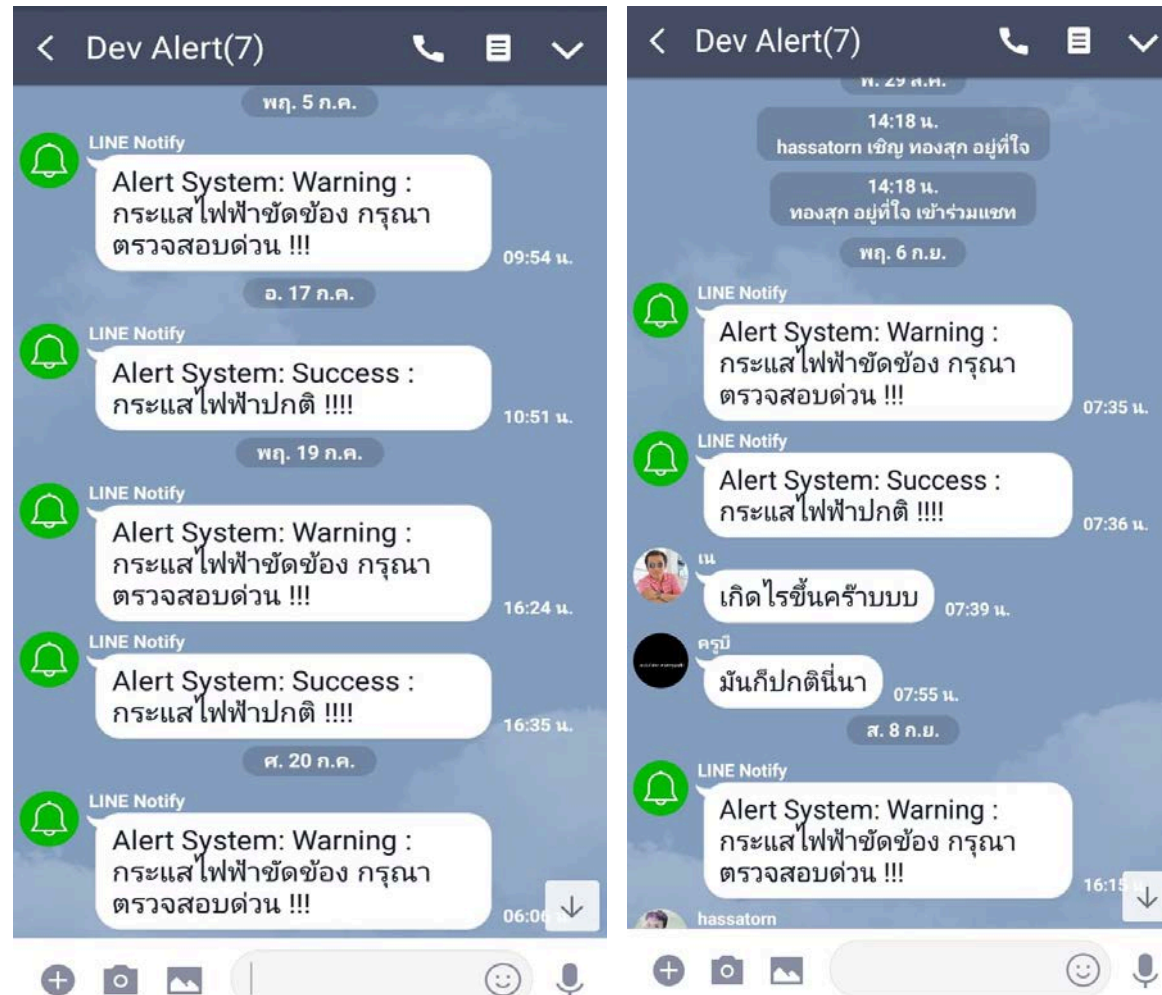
Dev Alert(7)

พฤ. 5 ก.ค.

LINE Notify
Alert System: Warning : กระแสไฟฟ้าขัดข้อง กรุณาตรวจสอบด่วน !!!
09:54 น.

อ. 17 ก.ค.

LINE Notify
Alert System: Success : กระแสไฟฟ้าปกติ !!!!
10:51 น.

พฤ. 19 ก.ค.

LINE Notify
Alert System: Warning : กระแสไฟฟ้าขัดข้อง กรุณาตรวจสอบด่วน !!!
16:24 น.

LINE Notify
Alert System: Success : กระแสไฟฟ้าปกติ !!!!
16:35 น.

ศ. 20 ก.ค.

LINE Notify
Alert System: Warning : กระแสไฟฟ้าขัดข้อง กรุณาตรวจสอบด่วน !!!
06:0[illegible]

Dev Alert(7)

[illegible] 29 ส.ค.

14:18 น.
hassatorn เชิญ ทองสุก อยู่ที่ใจ

14:18 น.
ทองสุก อยู่ที่ใจ เข้าร่วมแชท

พฤ. 6 ก.ย.

LINE Notify
Alert System: Warning : กระแสไฟฟ้าขัดข้อง กรุณาตรวจสอบด่วน !!!
07:35 น.

LINE Notify
Alert System: Success : กระแสไฟฟ้าปกติ !!!!
07:36 น.

เน
เกิดไรขึ้นคร๊าบบบ
07:39 น.

ครูบี
มันก็ปกตินี่นา
07:55 น.

ส. 8 ก.ย.

LINE Notify
Alert System: Warning : กระแสไฟฟ้าขัดข้อง กรุณาตรวจสอบด่วน !!!
16:1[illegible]

hassatorn